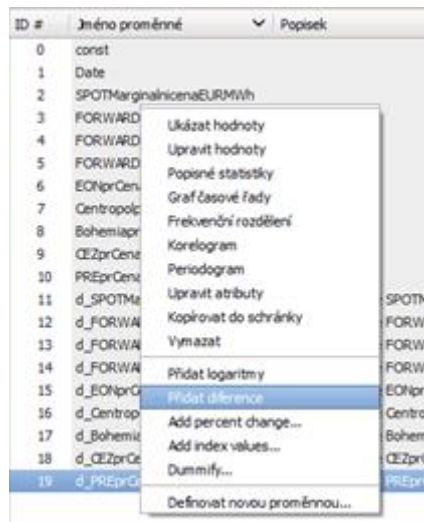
| ID # | Jméno proměnné | Popisek |
|---|---|---|
| 0 | const | |
| 1 | Date | |
| 2 | SPOTMarginalnicenaEURMWh | |
| 3 | FORWARD | |
| 4 | FORWARD | |
| 5 | FORWARD | |
| 6 | EONprCena | |
| 7 | Centropolc | |
| 8 | Bohemiapr | |
| 9 | CEZprCena | |
| 10 | PREprCena | |
| 11 | d_SPOTMa | SPOTN |
| 12 | d_FORWA | FORW |
| 13 | d_FORWA | FORW |
| 14 | d_FORWA | FORW |
| 15 | d_EONprC | EONpr |
| 16 | d_Centrop | Centro |
| 17 | d_Bohemia | Bohem |
| 18 | d_CEZprCe | CEZpr |
| 19 | d_PREprC | PREpr |

Ukázat hodnoty
Upravit hodnoty
Popisné statistiky
Graf časové řady
Frekvenční rozdělení
Korelogram
Periodogram
Upravit atributy
Kopírovat do schránky
Vymazat
Přidat logaritmy
Přidat diference
Add percent change...
Add index values...
Dummify...
Definovat novou proměnnou...